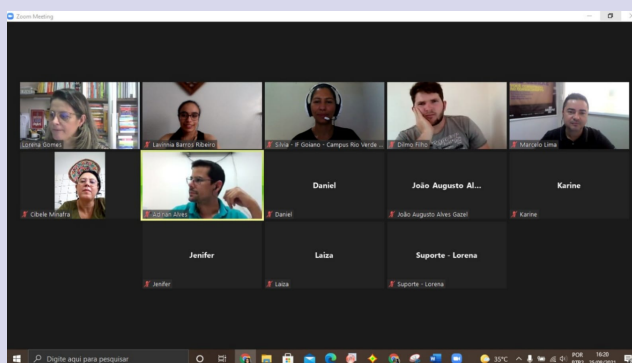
Zoom Meeting

Lorena Gomes

Lavínnia Barros Ribeiro

Silvia - IF Goiano - Campus Rio Verde ...

Dilmo Filho

Marcelo Lima

Cibele Minafra

Adrian Alves

Daniel

Daniel

João Augusto Al...

João Augusto Alves Gazel

Karine

Karine

Jenifer

Jenifer

Laiza

Laiza

Suporte - Lorena

Suporte - Lorena

Digite aqui para pesquisar

35°C

POR PTB2

16:20

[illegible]